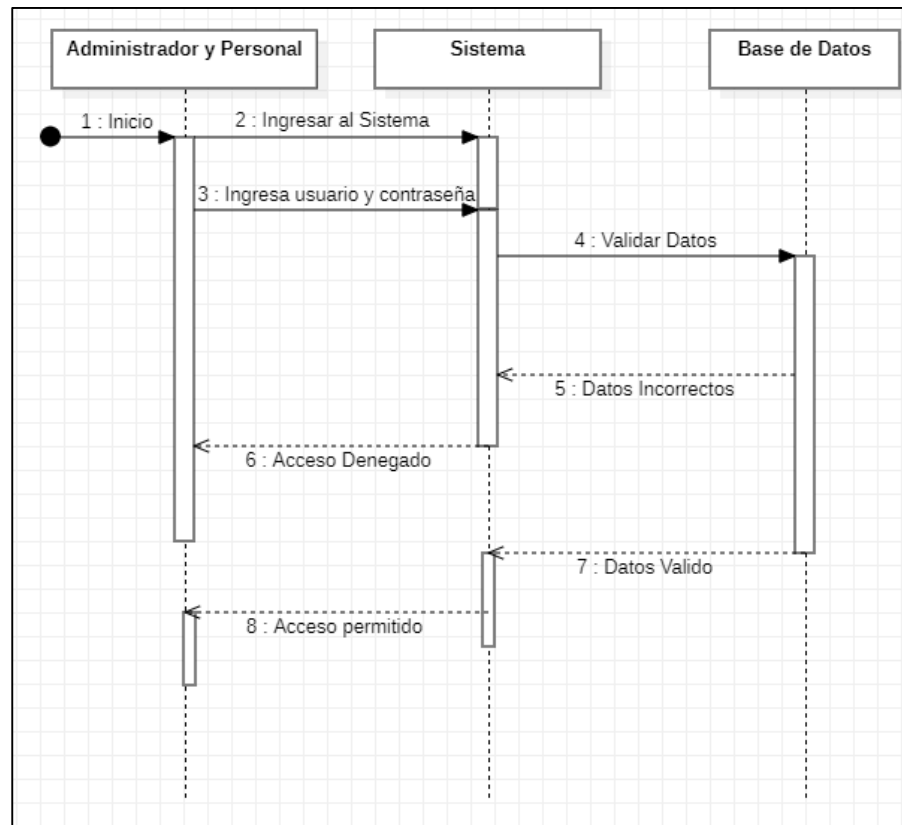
Administrador y Personal

Sistema

Base de Datos

1 : Inicio

2 : Ingresar al Sistema

3 : Ingresa usuario y contraseña

4 : Validar Datos

5 : Datos Incorrectos

6 : Acceso Denegado

7 : Datos Valido

8 : Acceso permitido